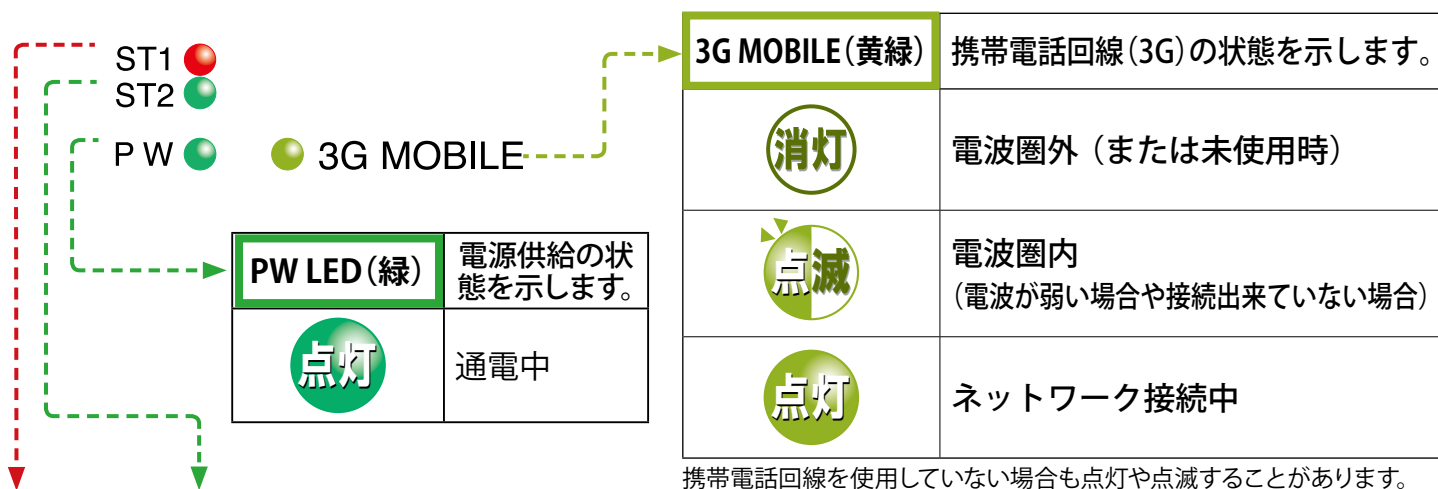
ST1
ST2
P W
3G MOBILE

| PW LED（緑） | 電源供給の状態を示します。 |
|---|---|
| 点灯 | 通電中 |

| 3G MOBILE（黄緑） | 携帯電話回線（3G）の状態を示します。 |
|---|---|
| 消灯 | 電波圏外（または未使用時） |
| 点滅 | 電波圏内（電波が弱い場合や接続出来ていない場合） |
| 点灯 | ネットワーク接続中 |

携帯電話回線を使用していない場合も点灯や点滅することがあります。